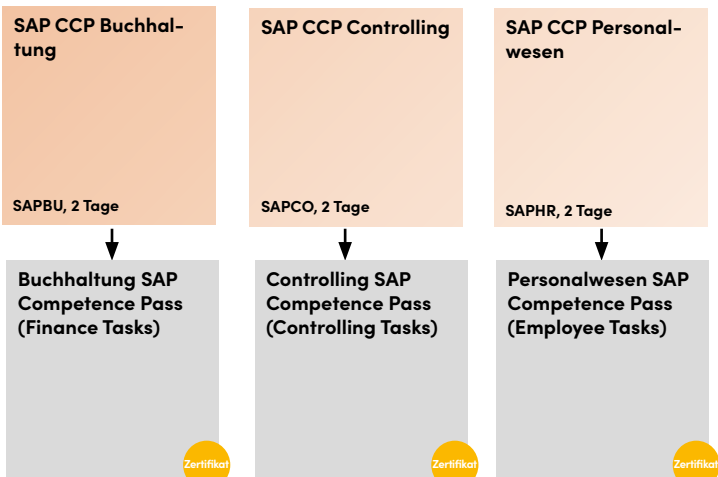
SAP CCP Buchhaltung

SAPBU, 2 Tage

Buchhaltung SAP Competence Pass (Finance Tasks)

Zertifikat

SAP CCP Controlling

SAPCO, 2 Tage

Controlling SAP Competence Pass (Controlling Tasks)

Zertifikat

SAP CCP Personalwesen

SAPHR, 2 Tage

Personalwesen SAP Competence Pass (Employee Tasks)

Zertifikat